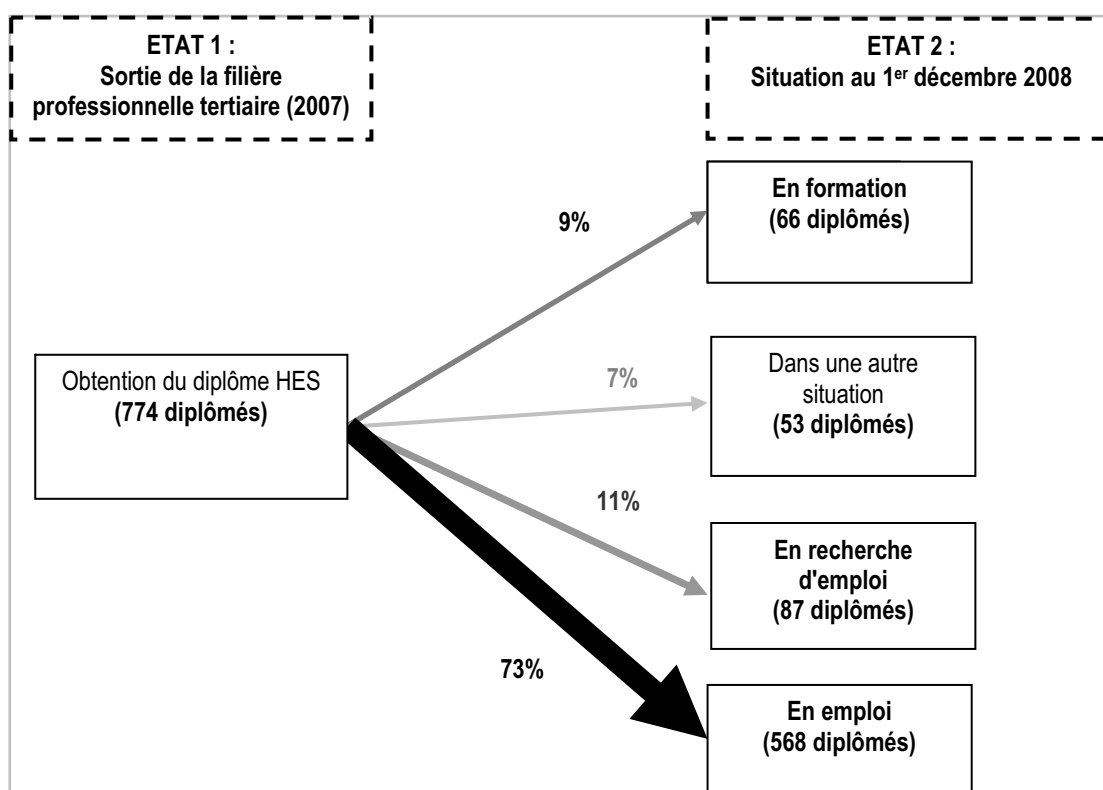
ETAT 1 :
Sortie de la filière professionnelle tertiaire (2007)

ETAT 2 :
Situation au 1$^{er}$ décembre 2008

Obtention du diplôme HES
(774 diplômés)

9%

En formation
(66 diplômés)

7%

Dans une autre situation
(53 diplômés)

11%

En recherche d'emploi
(87 diplômés)

73%

En emploi
(568 diplômés)